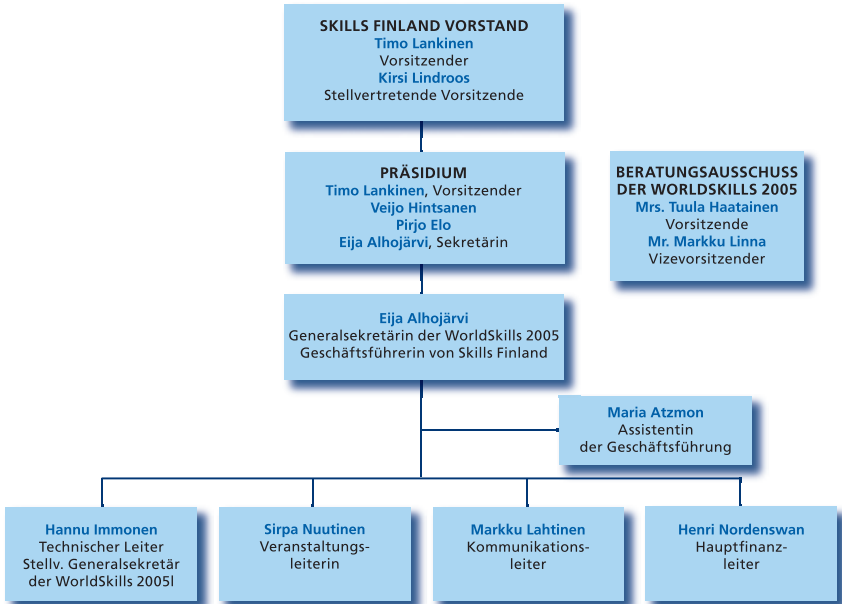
SKILLS FINLAND VORSTAND
Timo Lankinen
Vorsitzender
Kirsi Lindroos
Stellvertretende Vorsitzende

PRÄSIDIUM
Timo Lankinen, Vorsitzender
Veijo Hintsanen
Pirjo Elo
Eija Alhojärvi, Sekretärin

BERATUNGSAUSSCHUSS DER WORLDSKILLS 2005
Mrs. Tuula Haatainen
Vorsitzende
Mr. Markku Linna
Vizevorsitzender

Eija Alhojärvi
Generalsekretärin der WorldSkills 2005
Geschäftsführerin von Skills Finland

Maria Atzmon
Assistentin
der Geschäftsführung

Hannu Immonen
Technischer Leiter
Stellv. Generalsekretär
der WorldSkills 2005l

Sirpa Nuutinen
Veranstaltungsleiterin

Markku Lahtinen
Kommunikationsleiter

Henri Nordenswan
Hauptfinanzleiter